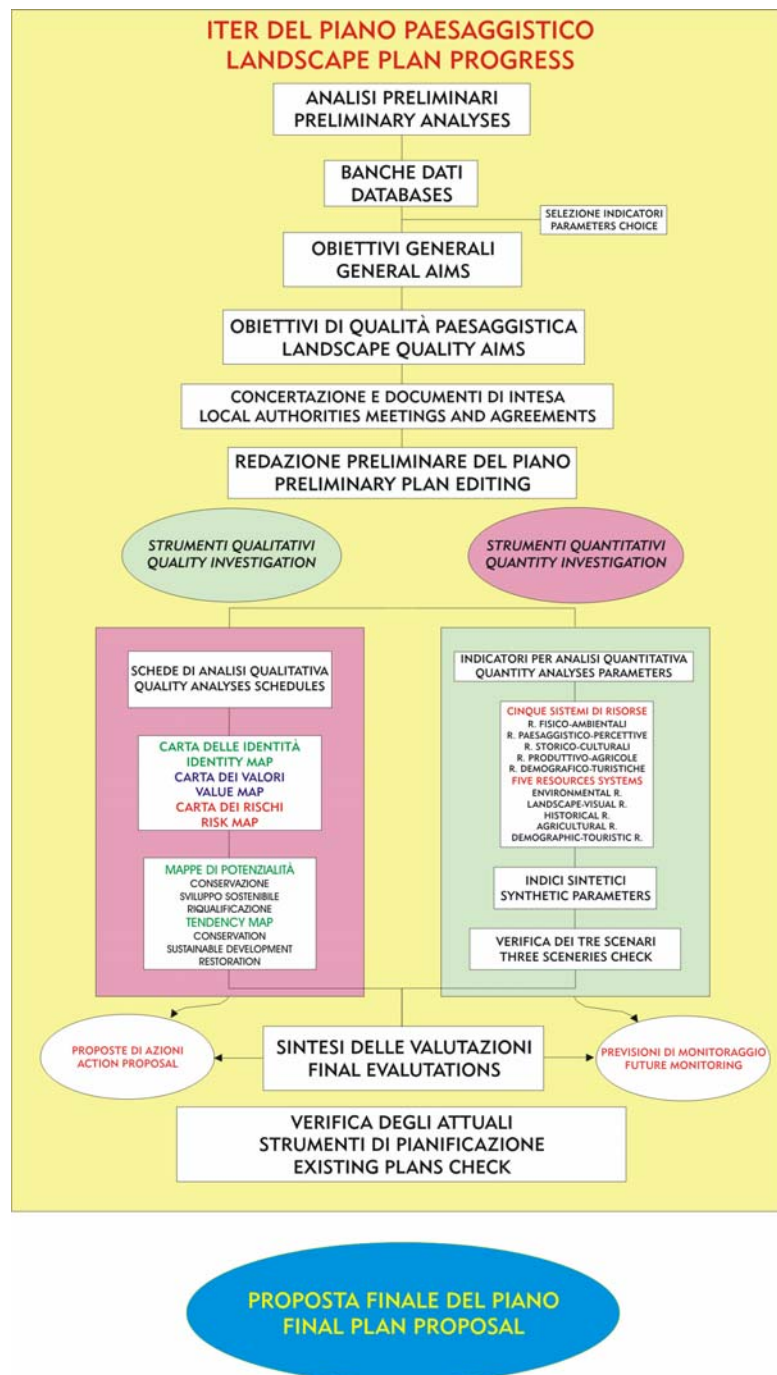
ITER DEL PIANO PAESAGGISTICO
LANDSCAPE PLAN PROGRESS

ANALISI PRELIMINARI
PRELIMINARY ANALYSES

BANCHE DATI
DATABASES

SELEZIONE INDICATORI
PARAMETERS CHOICE

OBIETTIVI GENERALI
GENERAL AIMS

OBIETTIVI DI QUALITÀ PAESAGGISTICA
LANDSCAPE QUALITY AIMS

CONCERTAZIONE E DOCUMENTI DI INTESA
LOCAL AUTHORITIES MEETINGS AND AGREEMENTS

REDAZIONE PRELIMINARE DEL PIANO
PRELIMINARY PLAN EDITING

STRUMENTI QUALITATIVI
QUALITY INVESTIGATION

STRUMENTI QUANTITATIVI
QUANTITY INVESTIGATION

SCHEDE DI ANALISI QUALITATIVA
QUALITY ANALYSES SCHEDULES

CARTA DELLE IDENTITÀ
IDENTITY MAP
CARTA DEI VALORI
VALUE MAP
CARTA DEI RISCHI
RISK MAP

MAPPE DI POTENZIALITÀ
CONSERVAZIONE
SVILUPPO SOSTENIBILE
RIQUALIFICAZIONE
TENDENCY MAP
CONSERVATION
SUSTAINABLE DEVELOPMENT
RESTORATION

INDICATORI PER ANALISI QUANTITATIVA
QUANTITY ANALYSES PARAMETERS

CINQUE SISTEMI DI RISORSE
R. FISICO-AMBIENTALI
R. PAESAGGISTICO-PERCETTIVE
R. STORICO-CULTURALI
R. PRODUTTIVO-AGRICOLE
R. DEMOGRAFICO-TURISTICHE
FIVE RESOURCES SYSTEMS
ENVIRONMENTAL R.
LANDSCAPE-VISUAL R.
HISTORICAL R.
AGRICULTURAL R.
DEMOGRAPHIC-TOURISTIC R.

INDICI SINTETICI
SYNTHETIC PARAMETERS

VERIFICA DEI TRE SCENARI
THREE SCENERIES CHECK

PROPOSTE DI AZIONI
ACTION PROPOSAL

SINTESI DELLE VALUTAZIONI
FINAL EVALUTATIONS

PREVISIONI DI MONITORAGGIO
FUTURE MONITORING

VERIFICA DEGLI ATTUALI
STRUMENTI DI PIANIFICAZIONE
EXISTING PLANS CHECK

PROPOSTA FINALE DEL PIANO
FINAL PLAN PROPOSAL